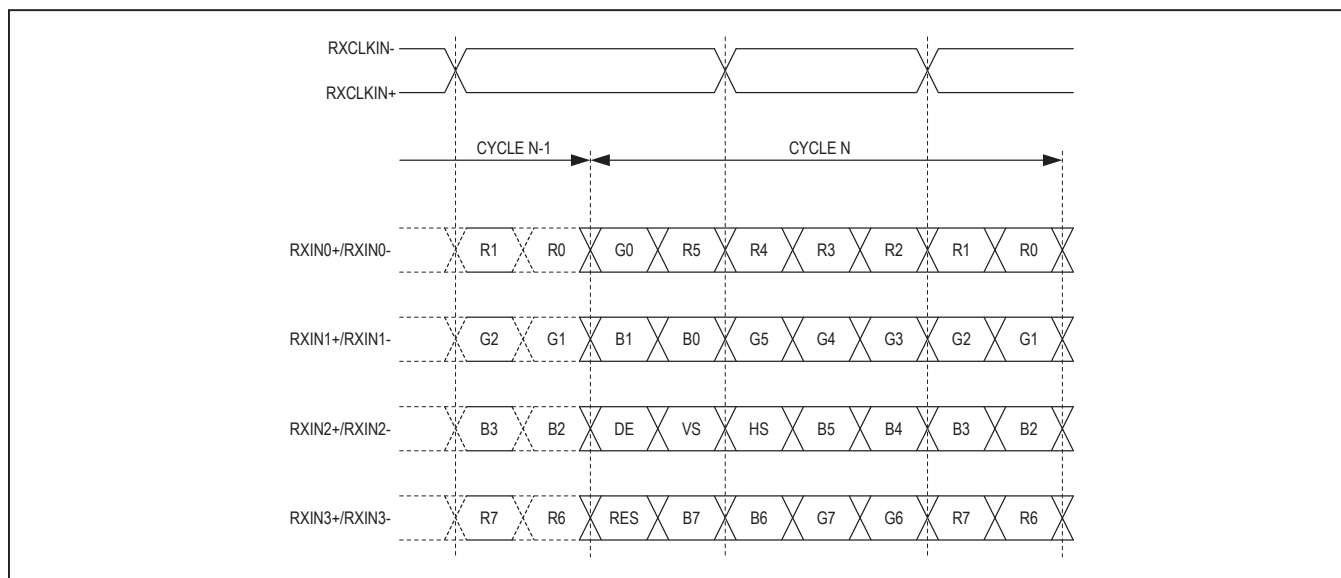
RXCLKIN-

RXCLKIN+

CYCLE N-1

CYCLE N

RXIN0+/RXIN0- R1 R0 G0 R5 R4 R3 R2 R1 R0

RXIN1+/RXIN1- G2 G1 B1 B0 G5 G4 G3 G2 G1

RXIN2+/RXIN2- B3 B2 DE VS HS B5 B4 B3 B2

RXIN3+/RXIN3- R7 R6 RES B7 B6 G7 G6 R7 R6